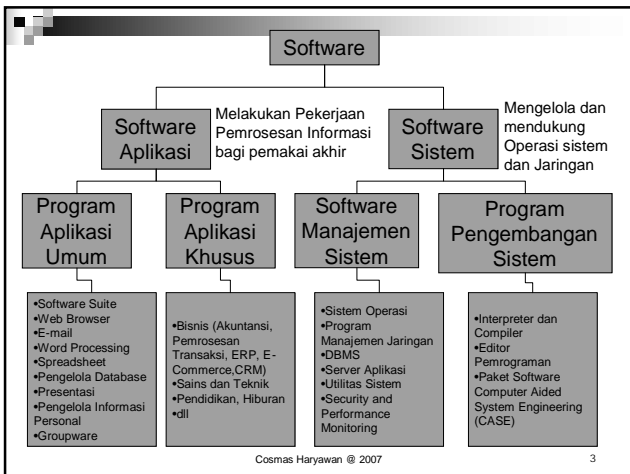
Software

Software Aplikasi

Melakukan Pekerjaan Pemrosesan Informasi bagi pemakai akhir

Software Sistem

Mengelola dan mendukung Operasi sistem dan Jaringan

Program Aplikasi Umum

•Software Suite
•Web Browser
•E-mail
•Word Processing
•Spreadsheet
•Pengelola Database
•Presentasi
•Pengelola Informasi Personal
•Groupware

Program Aplikasi Khusus

•Bisnis (Akuntansi, Pemrosesan Transaksi, ERP, E-Commerce,CRM)
•Sains dan Teknik
•Pendidikan, Hiburan
•dll

Software Manajemen Sistem

•Sistem Operasi
•Program Manajemen Jaringan
•DBMS
•Server Aplikasi
•Utilitas Sistem
•Security and Performance Monitoring

Program Pengembangan Sistem

•Interpreter dan Compiler
•Editor Pemrograman
•Paket Software Computer Aided System Engineering (CASE)

Cosmas Haryawan @ 2007

3